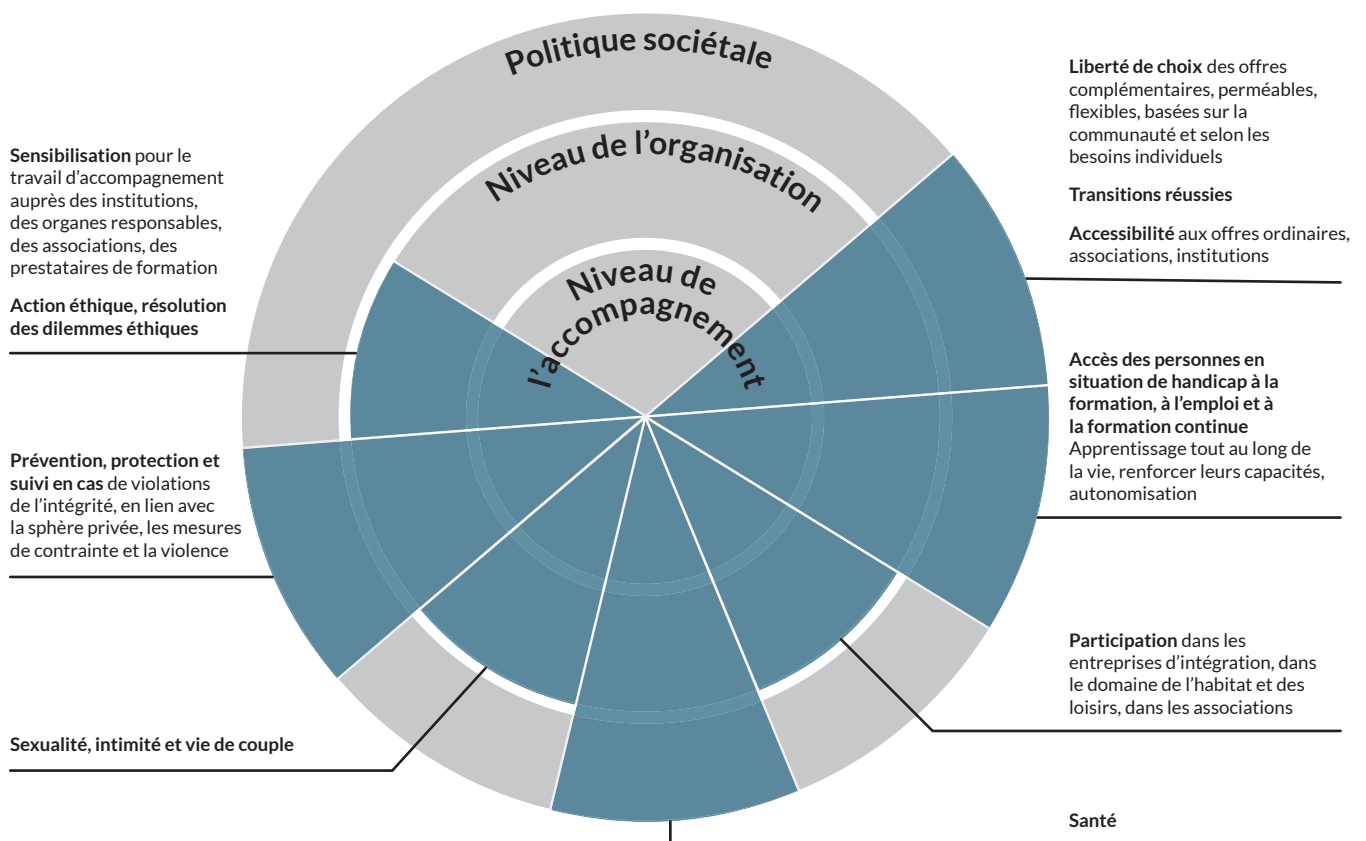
Politique sociétale

Niveau de l'organisation

Niveau de l'accompagnement

Sensibilisation pour le travail d'accompagnement auprès des institutions, des organes responsables, des associations, des prestataires de formation

Action éthique, résolution des dilemmes éthiques

Prévention, protection et suivi en cas de violations de l'intégrité, en lien avec la sphère privée, les mesures de contrainte et la violence

Sexualité, intimité et vie de couple

Liberté de choix des offres complémentaires, perméables, flexibles, basées sur la communauté et selon les besoins individuels

Transitions réussies

Accessibilité aux offres ordinaires, associations, institutions

Accès des personnes en situation de handicap à la formation, à l'emploi et à la formation continue
Apprentissage tout au long de la vie, renforcer leurs capacités, autonomisation

Participation dans les entreprises d'intégration, dans le domaine de l'habitat et des loisirs, dans les associations

Santé